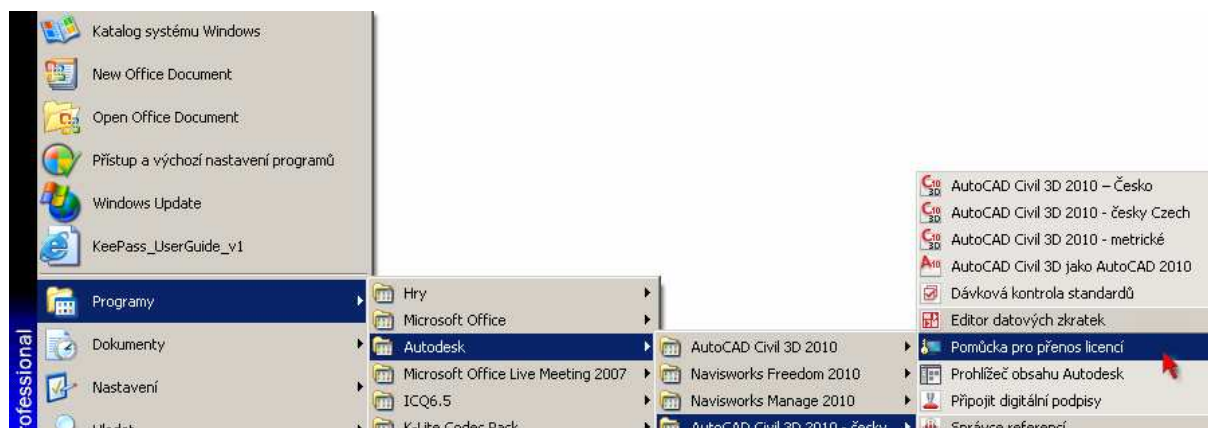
Katalog systému Windows
New Office Document
Open Office Document
Přístup a výchozí nastavení programů
Windows Update
KeePass_UserGuide_v1
Programy
Dokumenty
Nastavení
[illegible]

Hry
Microsoft Office
Autodesk
Microsoft Office Live Meeting 2007
ICQ6.5
K-Lite Codec Pack

AutoCAD Civil 3D 2010
Navisworks Freedom 2010
Navisworks Manage 2010
AutoCAD Civil 3D 2010 - česky

AutoCAD Civil 3D 2010 – Česko
AutoCAD Civil 3D 2010 - česky Czech
AutoCAD Civil 3D 2010 - metrické
AutoCAD Civil 3D jako AutoCAD 2010
Dávková kontrola standardů
Editor datových zkratek
Pomůcka pro přenos licencí
Prohlížeč obsahu Autodesk
Připojit digitální podpisy
Správce referencí

ofessional